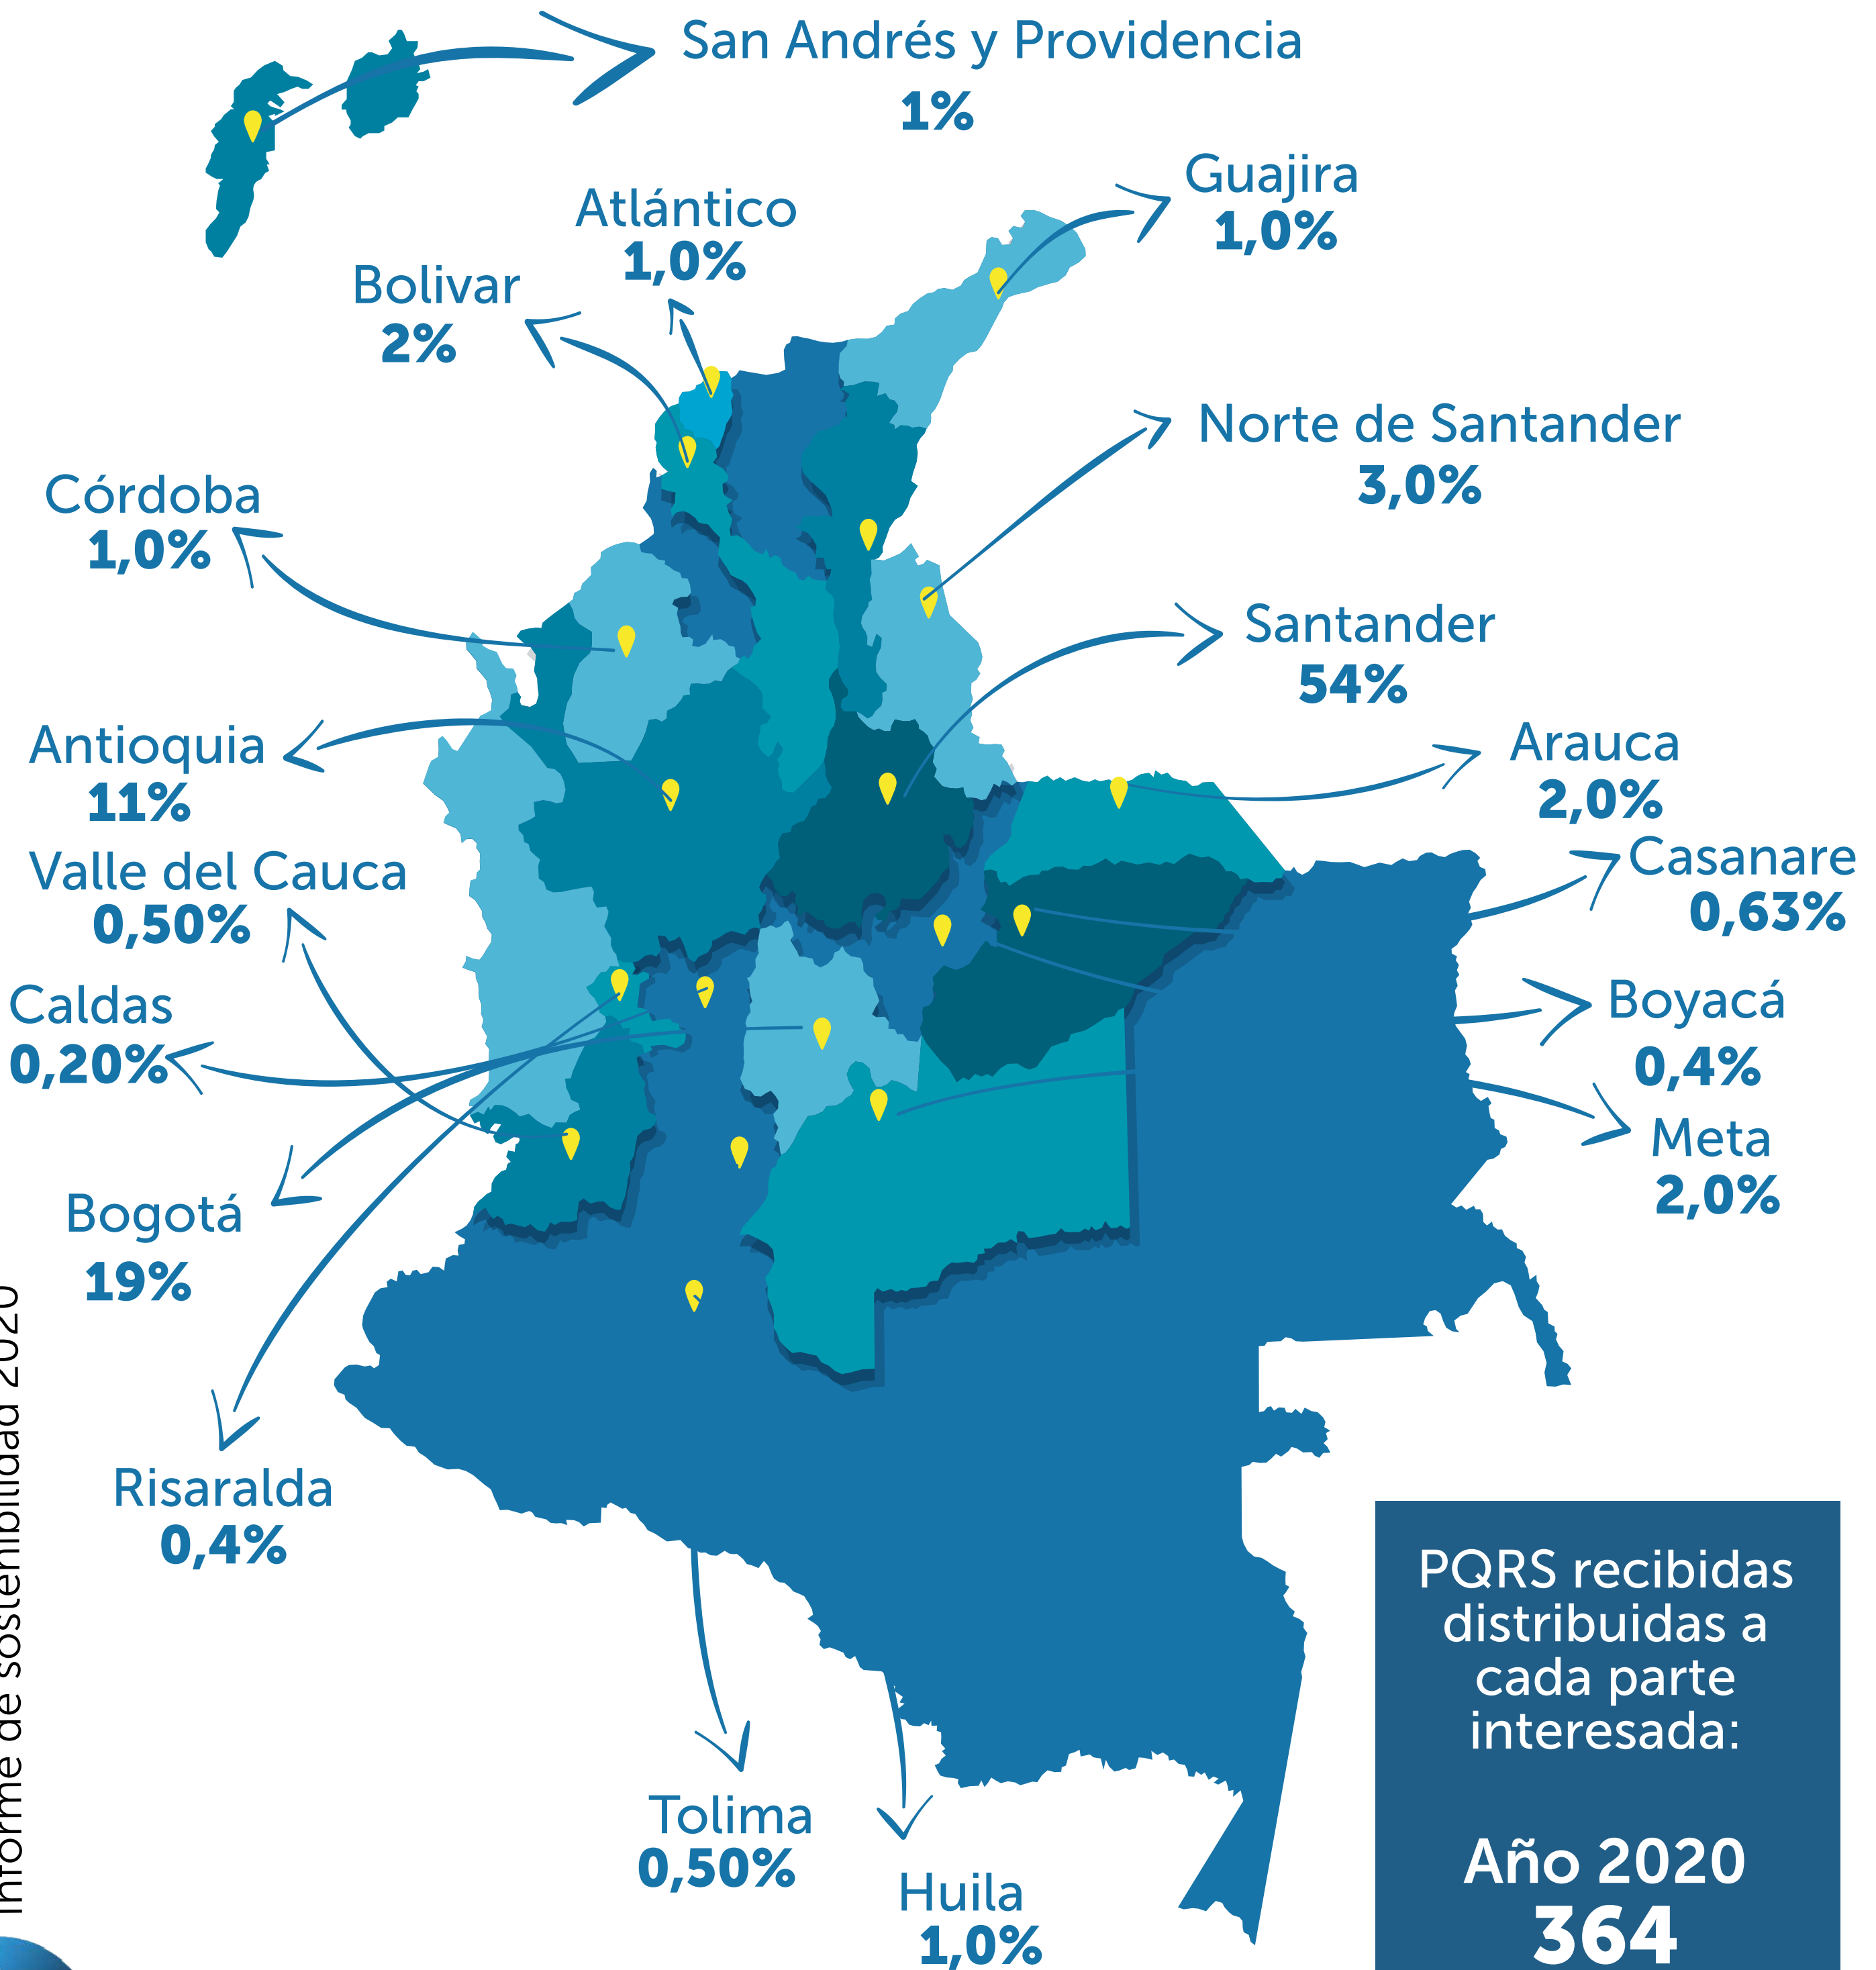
San Andrés y Providencia
1%

Guajira
1,0%

Atlántico
1,0%

Bolivar
2%

Norte de Santander
3,0%

Córdoba
1,0%

Santander
54%

Antioquia
11%

Arauca
2,0%

Valle del Cauca
0,50%

Casanare
0,63%

Caldas
0,20%

Boyacá
0,4%

Meta
2,0%

Bogotá
19%

Risaralda
0,4%

Tolima
0,50%

Huila
1,0%

PQRS recibidas distribuidas a cada parte interesada:

Año 2020
364

Informe de sostenibilidad 2020